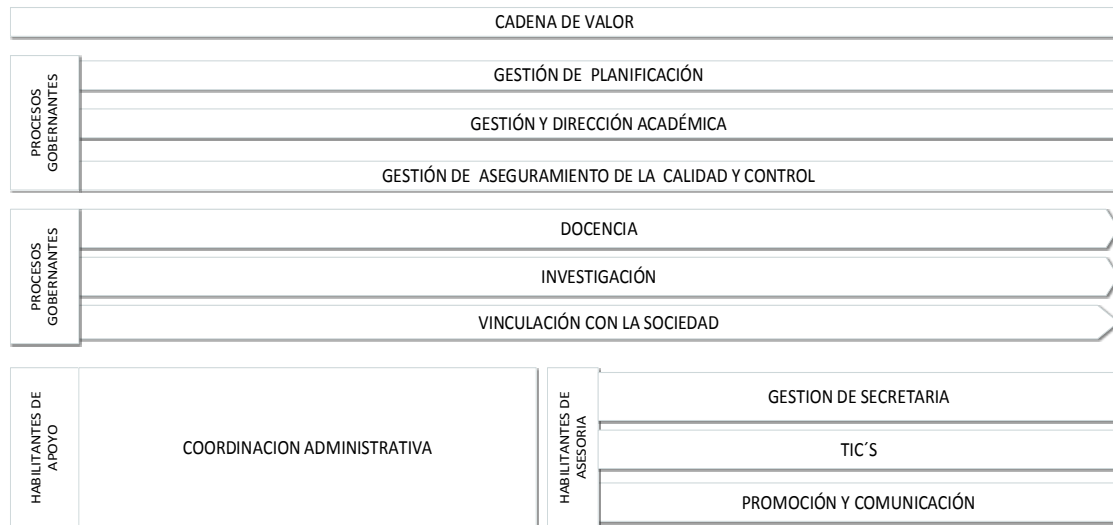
CADENA DE VALOR

PROCESOS GOBERNANTES

GESTIÓN DE PLANIFICACIÓN

GESTIÓN Y DIRECCIÓN ACADÉMICA

GESTIÓN DE ASEGURAMIENTO DE LA CALIDAD Y CONTROL

PROCESOS GOBERNANTES

DOCENCIA

INVESTIGACIÓN

VINCULACIÓN CON LA SOCIEDAD

HABILITANTES DE APOYO

COORDINACION ADMINISTRATIVA

HABILITANTES DE ASESORIA

GESTION DE SECRETARIA

TIC´S

PROMOCIÓN Y COMUNICACIÓN